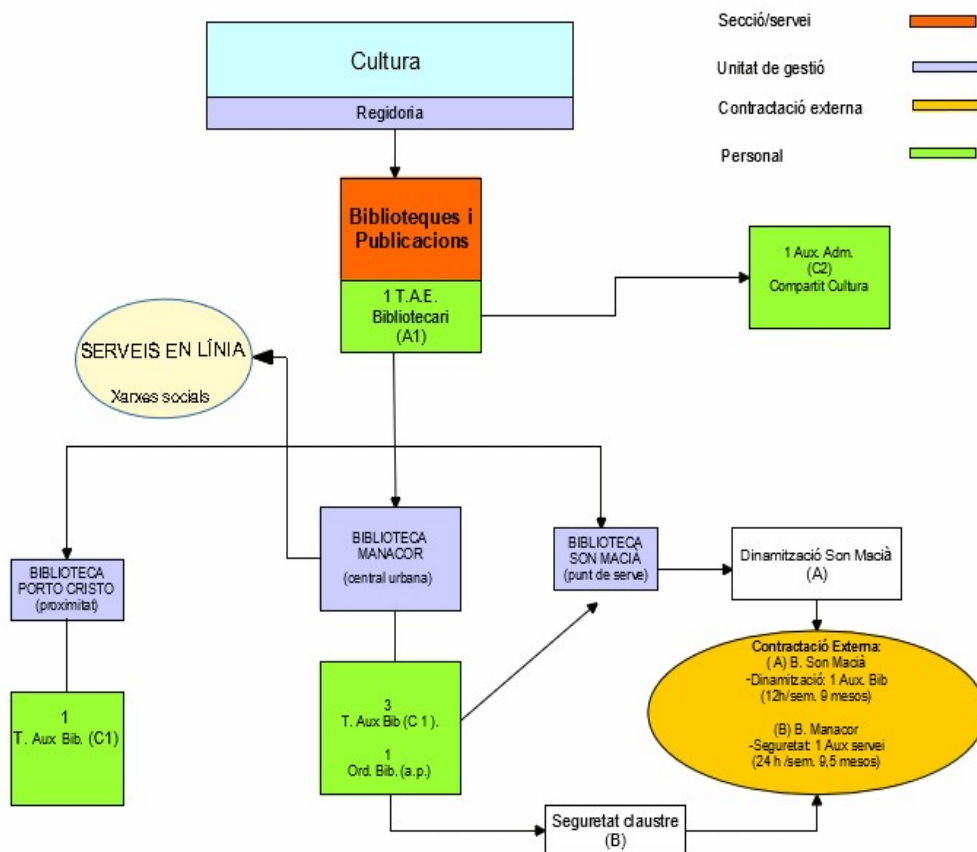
Secció/servei

Unitat de gestió

Contractació externa

Personal

Cultura

Regidoria

Biblioteques i Publicacions

1 T.A.E. Bibliotecari (A1)

1 Aux. Adm. (C2) Compartit Cultura

SERVEIS EN LÍNIA

Xarxes socials

BIBLIOTECA PORTO CRISTO (proximitat)

BIBLIOTECA MANACOR (central urbana)

BIBLIOTECA SON MACIÀ (punt de serve)

Dinamització Son Macià (A)

1 T. Aux Bib. (C1)

3 T. Aux Bib (C 1).

1 Ord. Bib. (a.p.)

Contractació Externa:
(A) B. Son Macià
-Dinamització: 1 Aux. Bib (12h/sem. 9 mesos)

(B) B. Manacor
-Seguretat: 1 Aux servei (24 h /sem. 9,5 mesos)

Seguretat claustre (B)